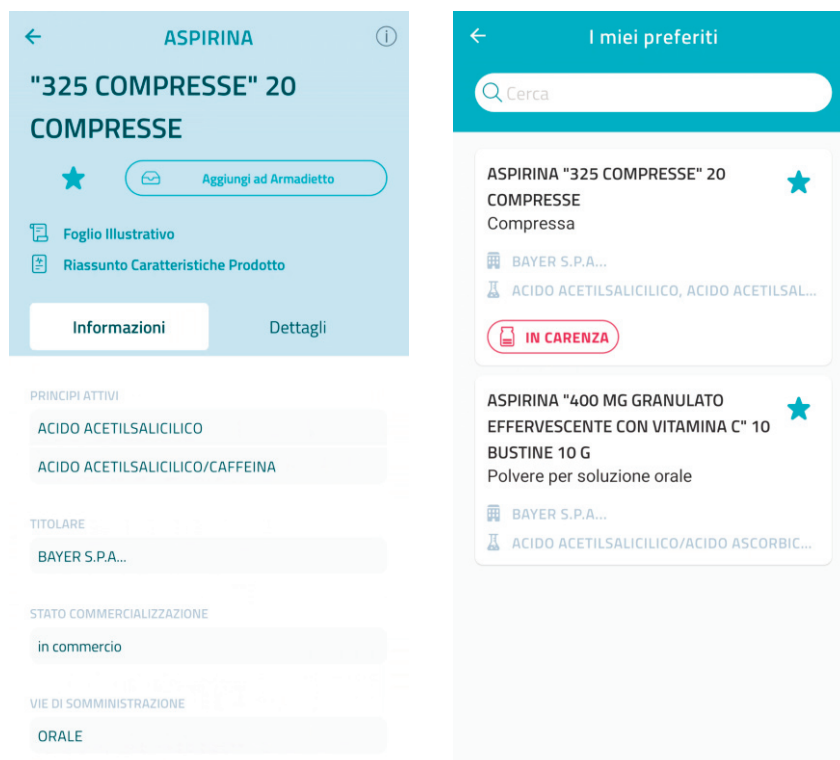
ASPIRINA

"325 COMPRESSE" 20 COMPRESSE

Aggiungi ad Armadietto

Foglio Illustrativo

Riassunto Caratteristiche Prodotto

Informazioni

Dettagli

PRINCIPI ATTIVI

ACIDO ACETILSALICILICO

ACIDO ACETILSALICILICO/CAFFEINA

TITOLARE

BAYER S.P.A...

STATO COMMERCIALIZZAZIONE

in commercio

VIE DI SOMMINISTRAZIONE

ORALE

I miei preferiti

Cerca

ASPIRINA "325 COMPRESSE" 20 COMPRESSE
Compressa

BAYER S.P.A...

ACIDO ACETILSALICILICO, ACIDO ACETILSAL...

IN CARENZA

ASPIRINA "400 MG GRANULATO EFFERVESCENTE CON VITAMINA C" 10 BUSTINE 10 G
Polvere per soluzione orale

BAYER S.P.A...

ACIDO ACETILSALICILICO/ACIDO ASCORBIC...